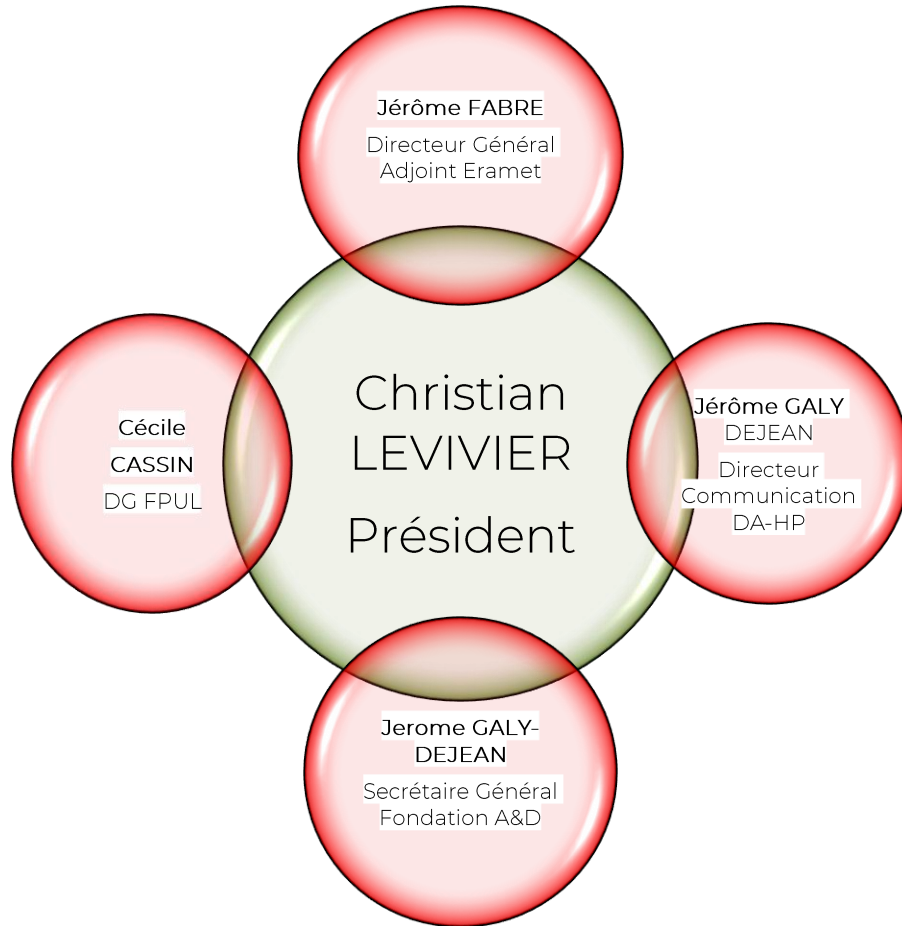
Jérôme FABRE
Directeur Général Adjoint Eramet

Cécile CASSIN
DG FPUL

Christian LEVIVIER
Président

Jérôme GALY DEJEAN
Directeur Communication DA-HP

Jerome GALY-DEJEAN
Secrétaire Général Fondation A&D